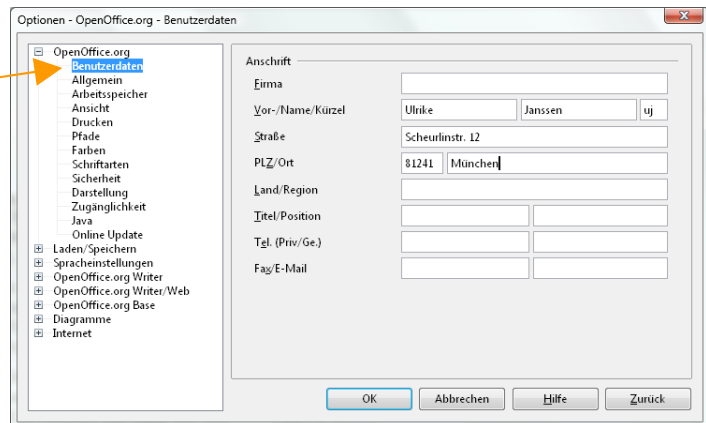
Optionen - OpenOffice.org - Benutzerdaten

OpenOffice.org
Benutzerdaten
Allgemein
Arbeitsspeicher
Ansicht
Drucken
Pfade
Farben
Schriftarten
Sicherheit
Darstellung
Zugänglichkeit
Java
Online Update
Laden/Speichern
Spracheinstellungen
OpenOffice.org Writer
OpenOffice.org Writer/Web
OpenOffice.org Base
Diagramme
Internet

Anschrift

| | | | |
|---|---|---|---|
| Firma | | | |
| Vor-/Name/Kürzel | Ulrike | Janssen | uj |
| Straße | Scheurlinstr. 12 | | |
| PLZ/Ort | 81241 | München | |
| Land/Region | | | |
| Titel/Position | | | |
| Tel. (Priv/Ge.) | | | |
| Fax/E-Mail | | | |

OK
Abbrechen
Hilfe
Zurück